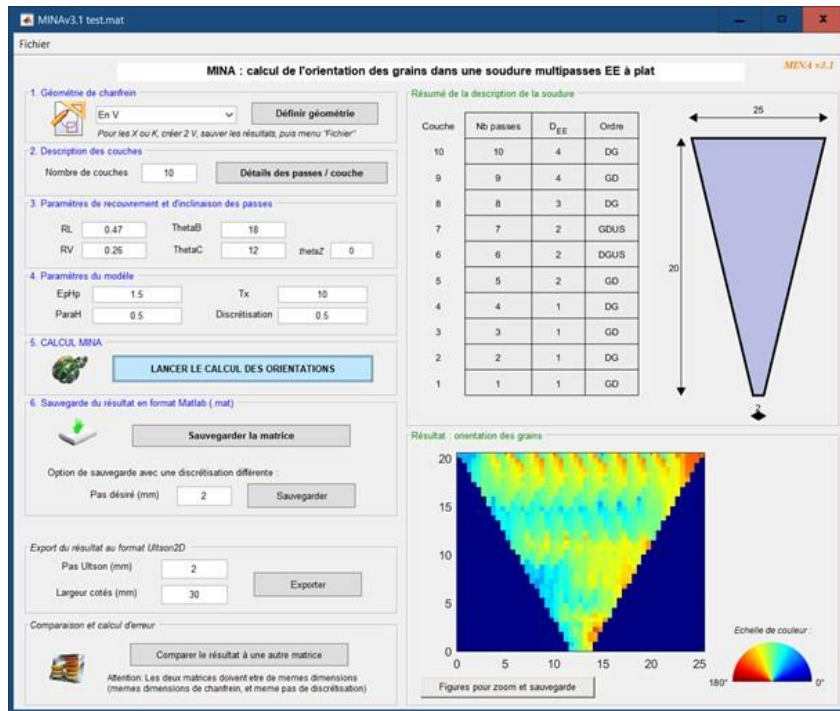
MINAv3.1 test.mat

Fichier

MINA : calcul de l'orientation des grains dans une soudure multipasses EE à plat

MINA v3.1

1. Géométrie de chanfrein

En V

Définir géométrie

Pour les X ou K, créer 2 V, sauver les résultats, puis menu "Fichier"

2. Description des couches

Nombre de couches 10

Détails des passes / couche

3. Paramètres de recouvrement et d'inclinaison des passes

RL 0.47 ThetaB 18

RV 0.26 ThetaC 12 thetaZ 0

4. Paramètres du modèle

EpHp 1.5 Tx 10

ParaH 0.5 Discrétisation 0.5

5. CALCUL MINA

LANCER LE CALCUL DES ORIENTATIONS

6. Sauvegarde du résultat en format Matlab (.mat)

Sauvegarder la matrice

Option de sauvegarde avec une discrétisation différente :

Pas désiré (mm) 2 Sauvegarder

Export du résultat au format Ultson2D

Pas Ultson (mm) 2

Largeur cotés (mm) 30

Exporter

Comparaison et calcul d'erreur

Comparer le résultat à une autre matrice

Attention: Les deux matrices doivent etre de memes dimensions (memes dimensions de chanfrein, et meme pas de discrétisation)

Résumé de la description de la soudure

| Couche | Nb passes | $D_{EE}$ | Ordre |
|---|---|---|---|
| 10 | 10 | 4 | DG |
| 9 | 9 | 4 | GD |
| 8 | 8 | 3 | DG |
| 7 | 7 | 2 | GDUS |
| 6 | 6 | 2 | DGUS |
| 5 | 5 | 2 | GD |
| 4 | 4 | 1 | DG |
| 3 | 3 | 1 | GD |
| 2 | 2 | 1 | DG |
| 1 | 1 | 1 | GD |

25

20

2

Résultat : orientation des grains

20 15 10 5 0

0 5 10 15 20 25

Figures pour zoom et sauvegarde

Echelle de couleur :

180° 0°